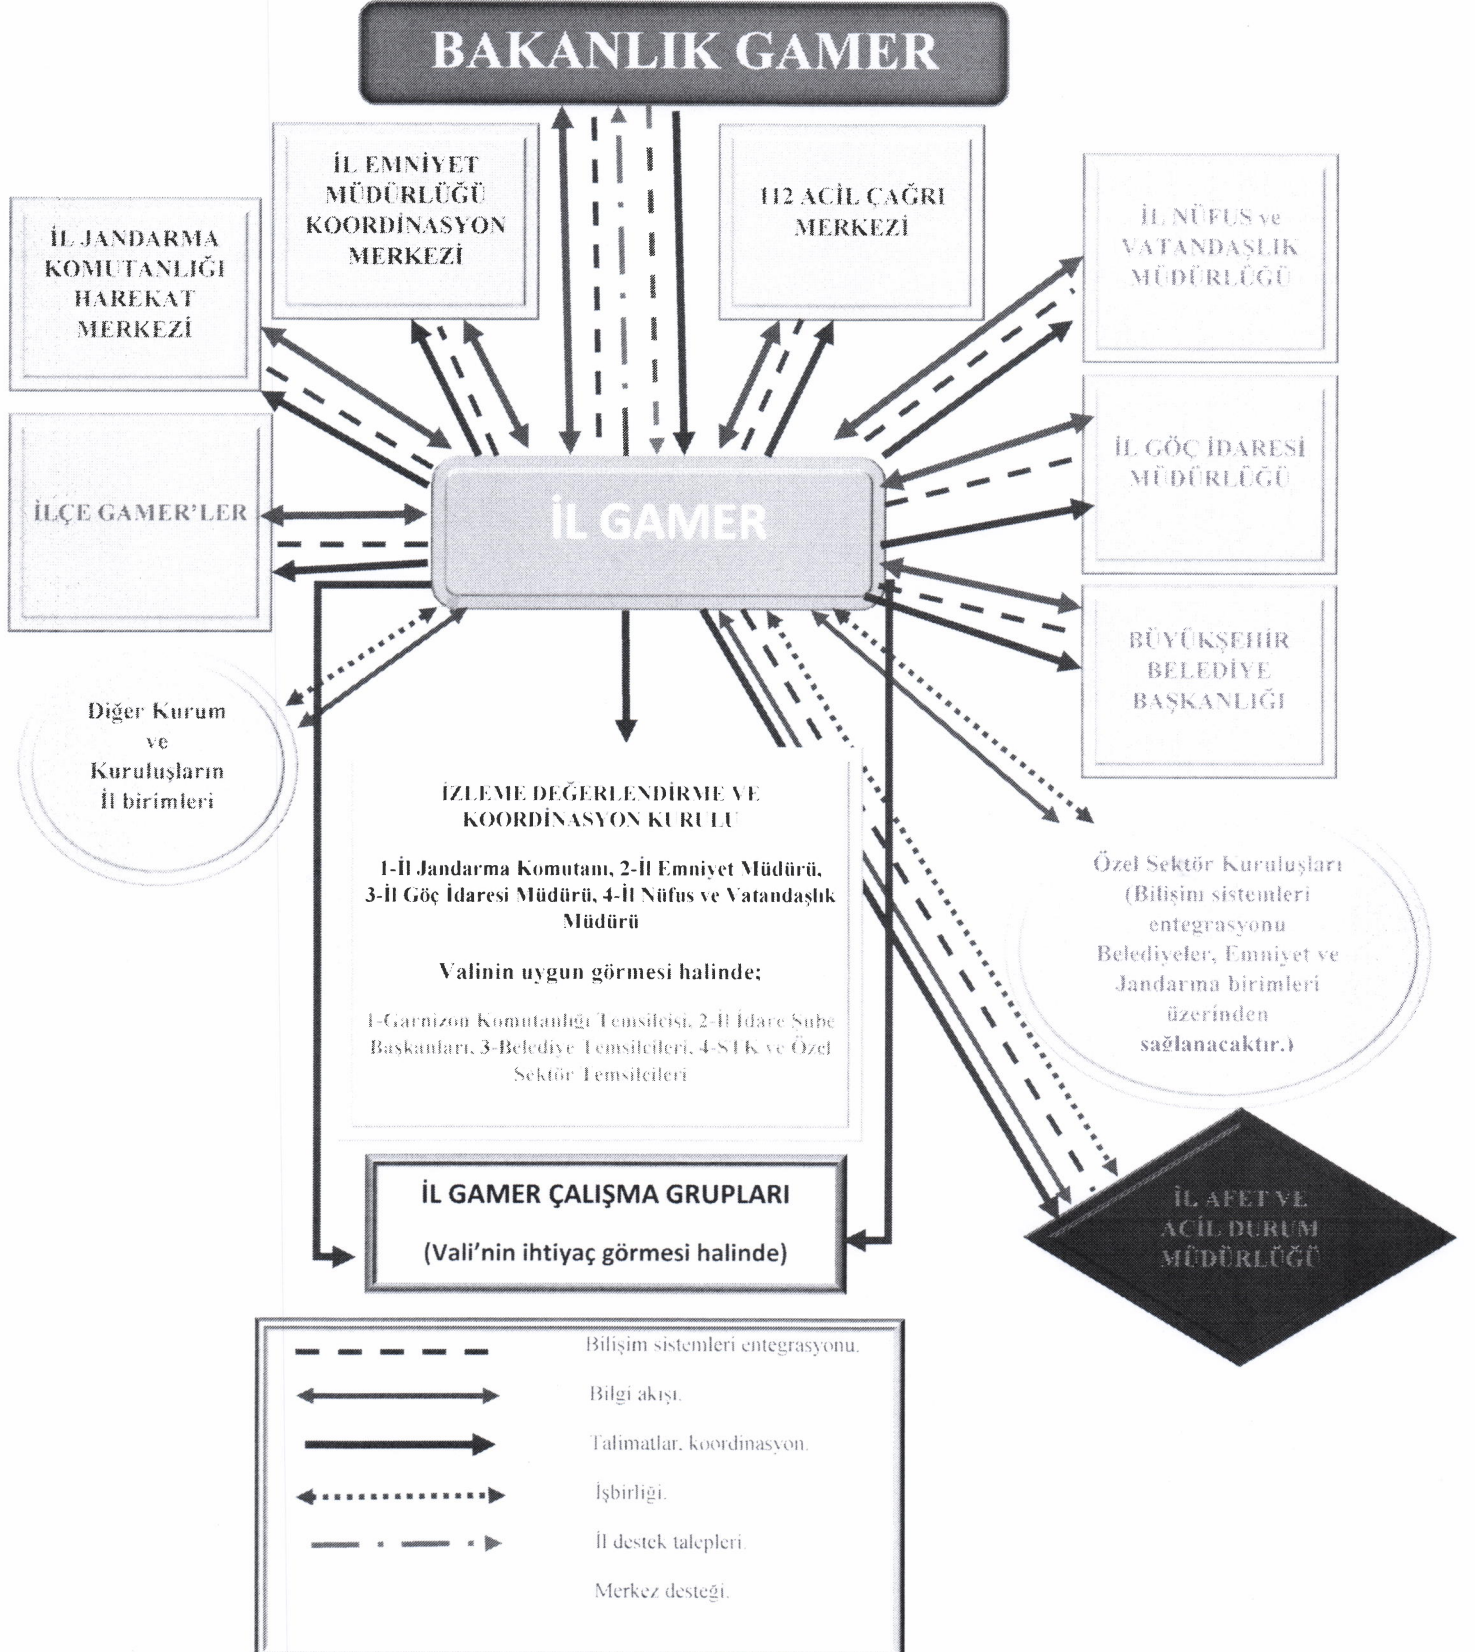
BAKANLIK GAMER

İL EMNİYET MÜDÜRLÜĞÜ KOORDİNASYON MERKEZİ

112 ACİL ÇAĞRI MERKEZİ

İL JANDARMA KOMUTANLIĞI HAREKAT MERKEZİ

İL NÜFUS ve VATANDAŞLIK MÜDÜRLÜĞÜ

İL GÖÇ İDARESİ MÜDÜRLÜĞÜ

İLÇE GAMER'LER

İL GAMER

BÜYÜKŞEHİR BELEDİYE BAŞKANLIĞI

Diğer Kurum ve Kuruluşların İl birimleri

İZLEME DEĞERLENDİRME VE KOORDİNASYON KURULU

1-İl Jandarma Komutanı, 2-İl Emniyet Müdürü, 3-İl Göç İdaresi Müdürü, 4-İl Nüfus ve Vatandaşlık Müdürü

Valinin uygun görmesi halinde;

1-Garnizon Komutanlığı Temsilcisi, 2-İl İdare Şube Başkanları, 3-Belediye Temsilcileri, 4-STK ve Özel Sektör Temsilcileri

Özel Sektör Kuruluşları (Bilişim sistemleri entegrasyonu Belediyeler, Emniyet ve Jandarma birimleri üzerinden sağlanacaktır.)

İL GAMER ÇALIŞMA GRUPLARI

(Vali'nin ihtiyaç görmesi halinde)

İL AFET VE ACİL DURUM MÜDÜRLÜĞÜ

Bilişim sistemleri entegrasyonu.
Bilgi akışı.
Talimatlar, koordinasyon.
İşbirliği.
İl destek talepleri.
Merkez desteği.